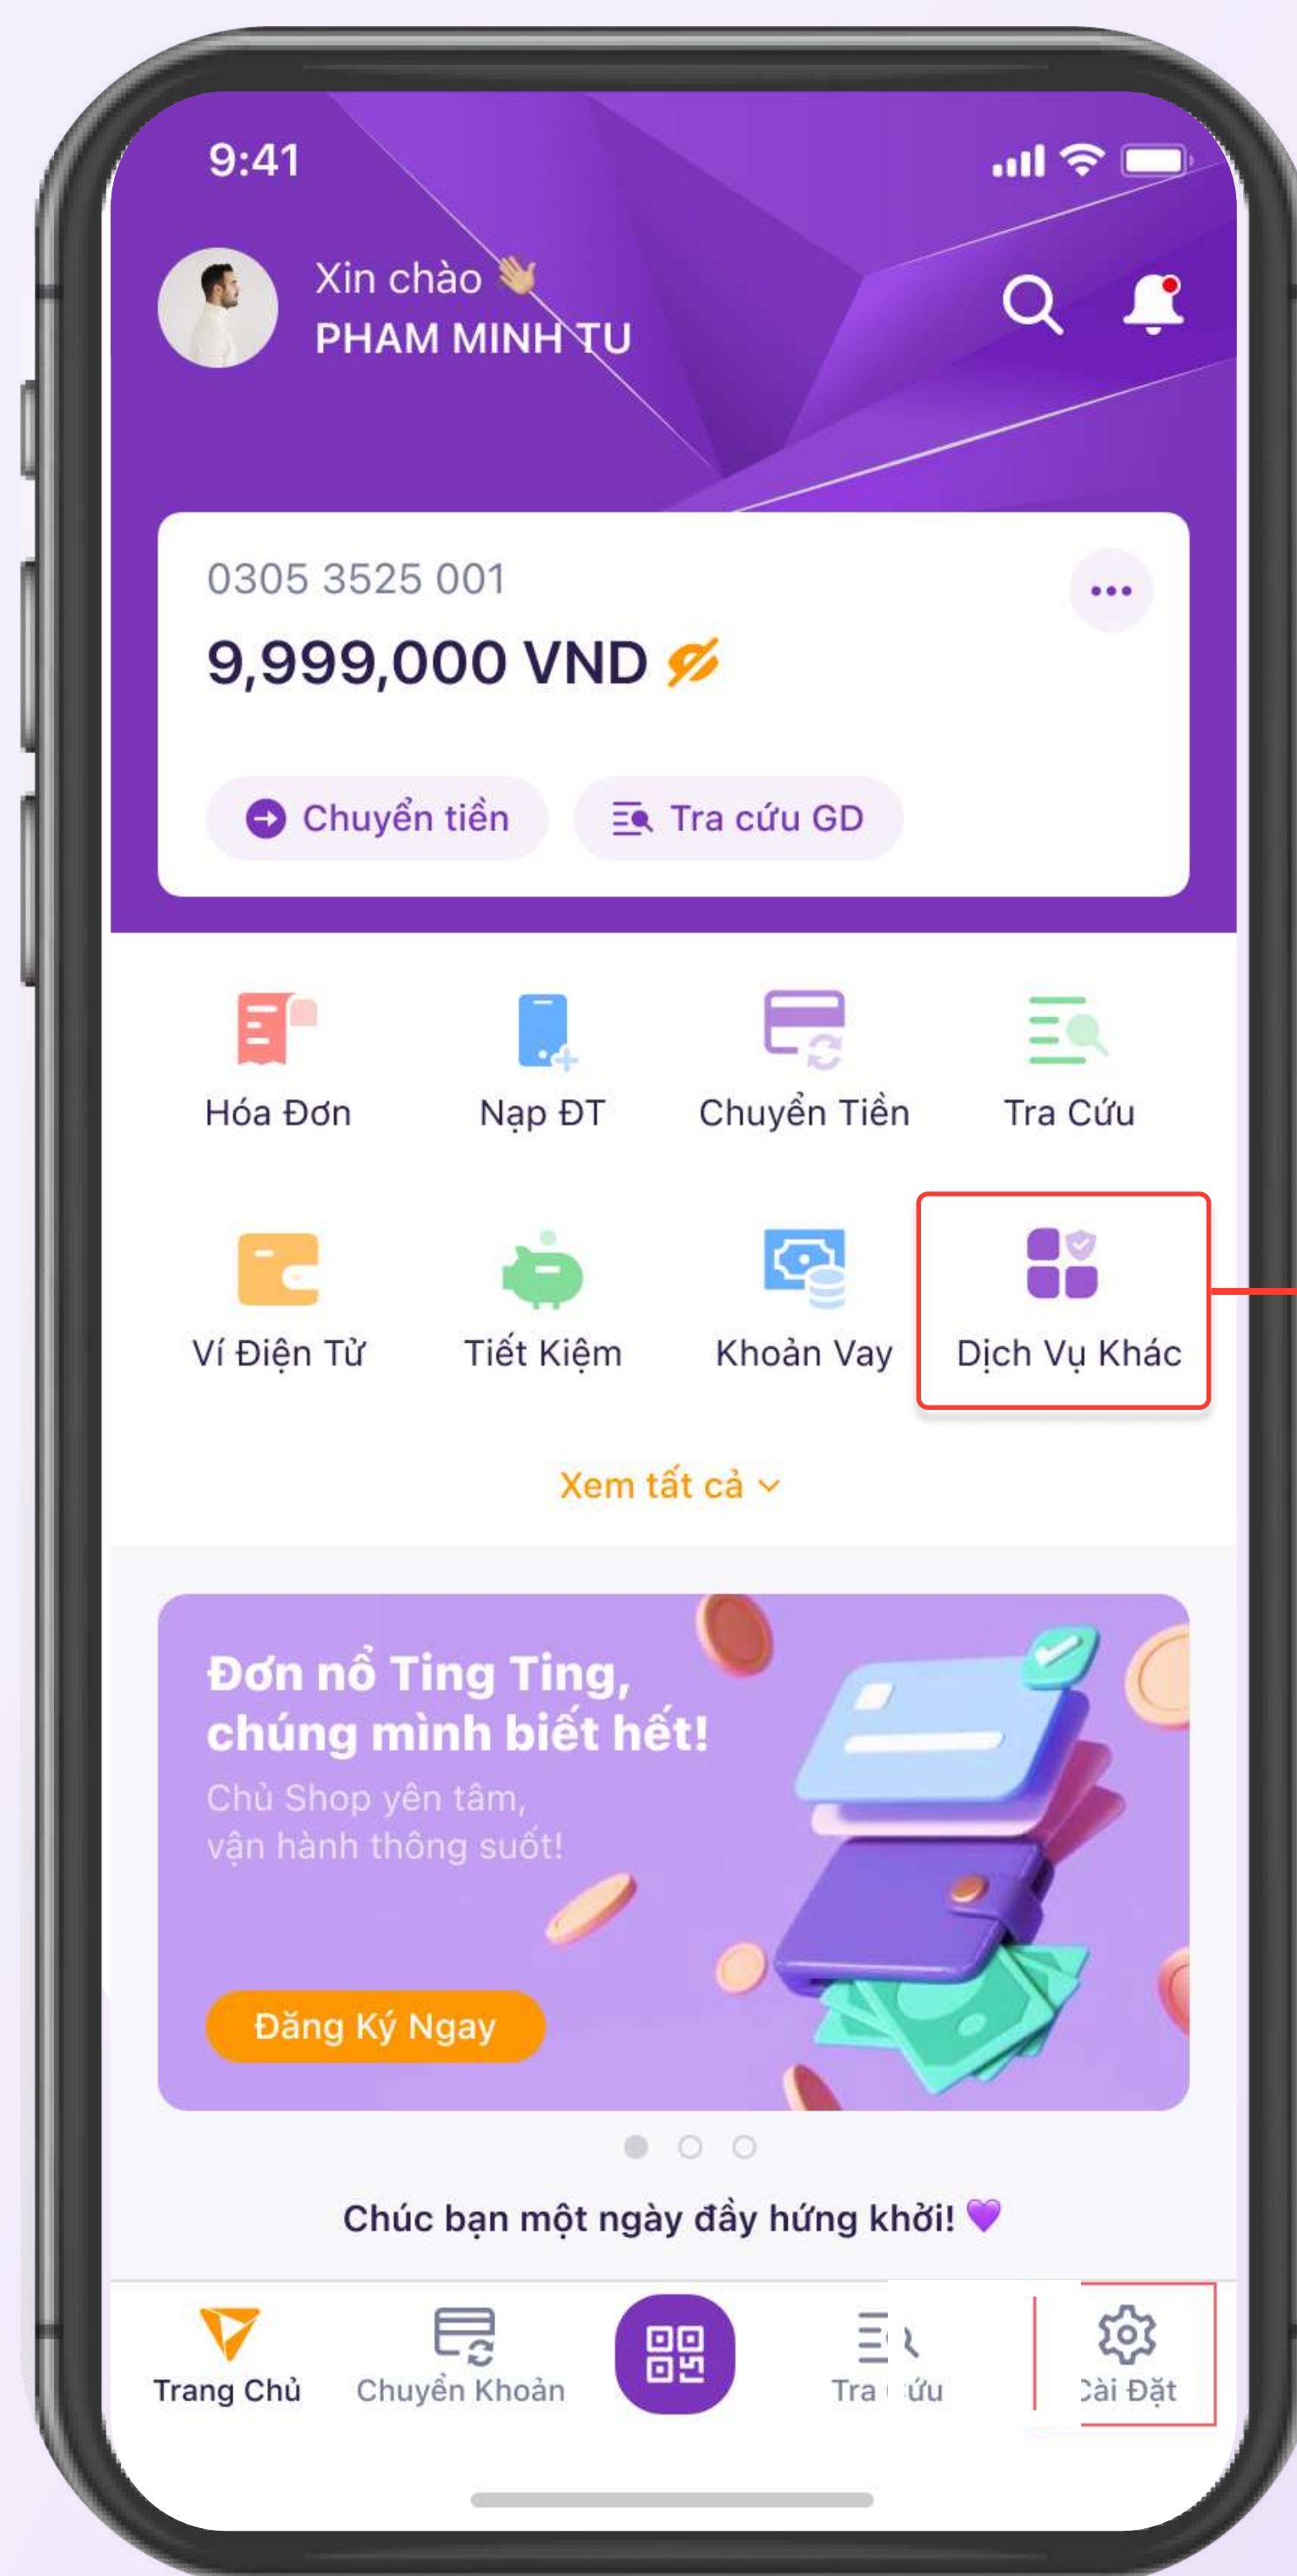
9:41

Xin chào 👋
PHAM MINH TU

0305 3525 001
9,999,000 VND

Chuyển tiền
Tra cứu GD

Hóa Đơn
Nạp ĐT
Chuyển Tiền
Tra Cứu
Ví Điện Tử
Tiết Kiệm
Khoản Vay
Dịch Vụ Khác

Xem tất cả

Đơn nổ Ting Ting, chúng mình biết hết!
Chủ Shop yên tâm, vận hành thông suốt!

Đăng Ký Ngay

Chúc bạn một ngày đầy hứng khởi! 💜

Trang Chủ
Chuyển Khoản
Tra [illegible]ứu
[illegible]ài Đặt